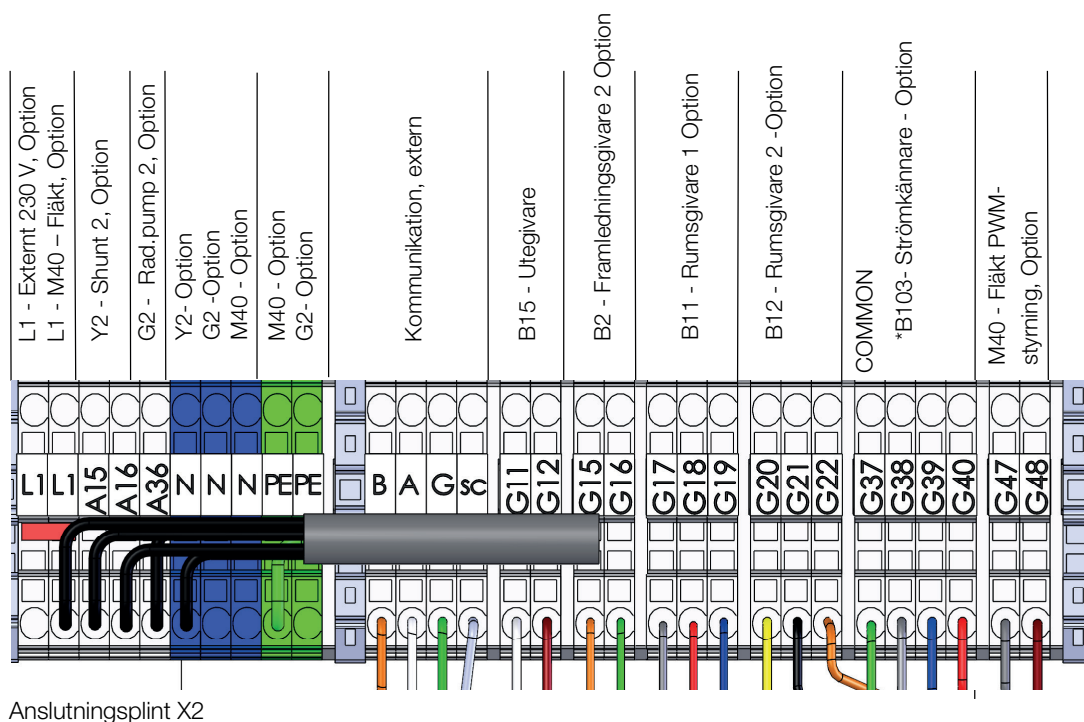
L1 - Externt 230 V, Option
L1 - M40 – Fläkt, Option

Y2 - Shunt 2, Option

G2 - Rad.pump 2, Option

Y2- Option
G2 -Option
M40 - Option

M40 - Option
G2- Option

Kommunikation, extern

B15 - Utegivare

B2 - Framledningsgivare 2 Option

B11 - Rumsgivare 1 Option

B12 - Rumsgivare 2 -Option

COMMON

*B103- Strömkännare - Option

M40 - Fläkt PWM-styrning, Option

L1 L1 A15 A16 A36 N N N PE PE B A G sc G11 G12 G15 G16 G17 G18 G19 G20 G21 G22 G37 G38 G39 G40 G47 G48

Anslutningsplint X2